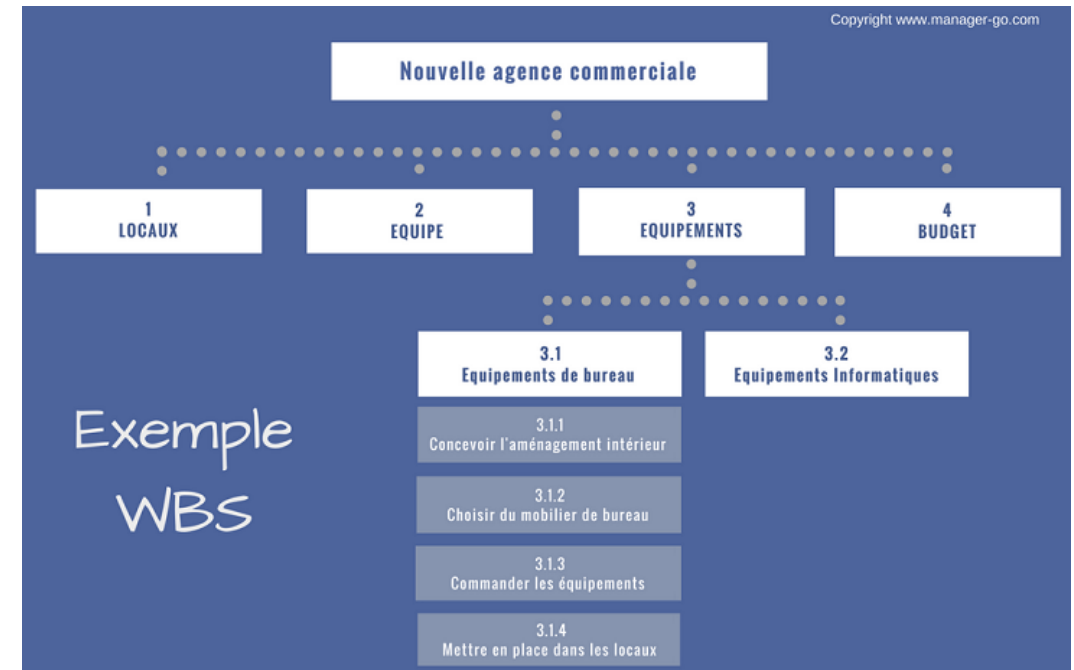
Copyright www.manager-go.com

Nouvelle agence commerciale

1
LOCAUX

2
EQUIPE

3
EQUIPEMENTS

4
BUDGET

3.1
Equipements de bureau

3.2
Equipements Informatiques

Exemple
WBS

3.1.1
Concevoir l'aménagement intérieur

3.1.2
Choisir du mobilier de bureau

3.1.3
Commander les équipements

3.1.4
Mettre en place dans les locaux